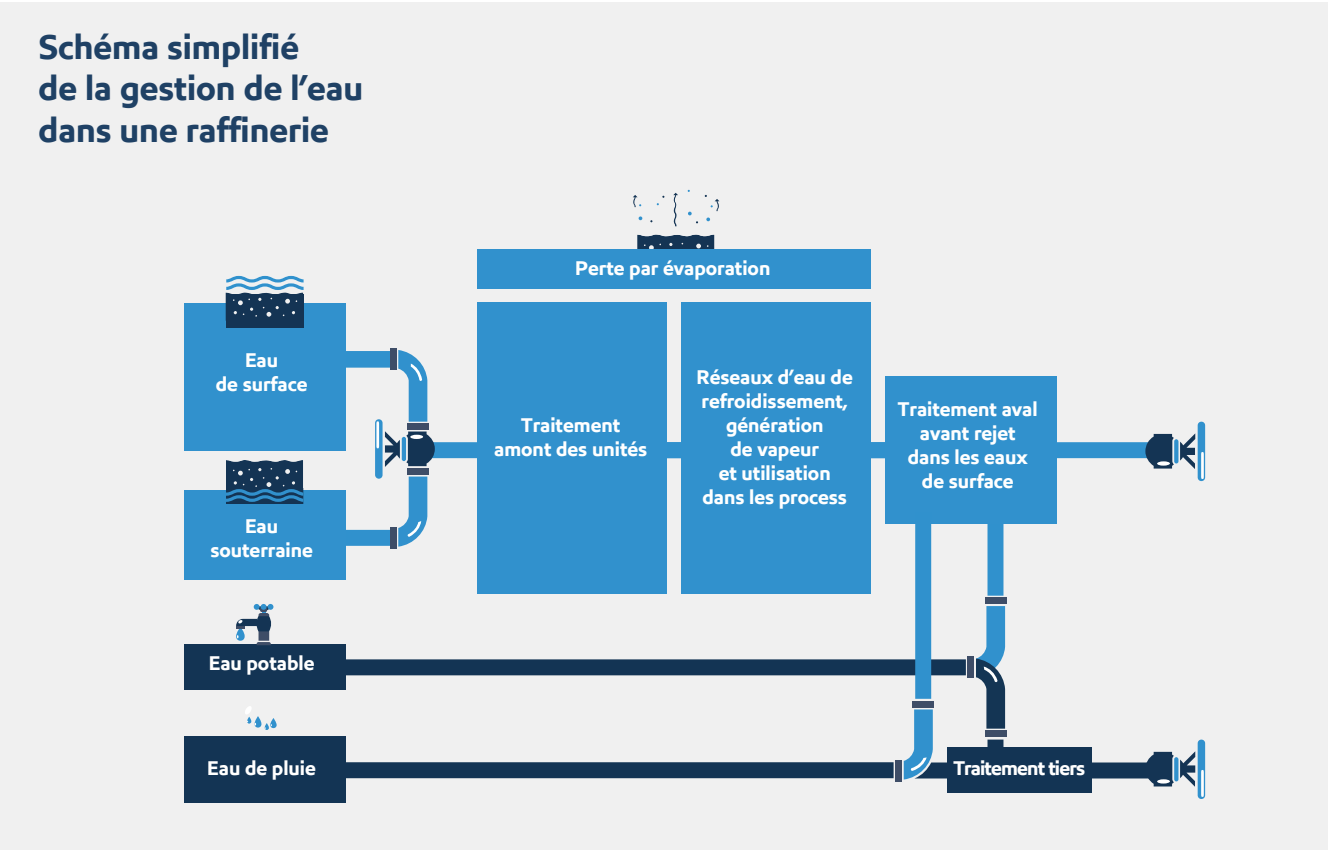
Schéma simplifié de la gestion de l’eau dans une raffinerie

Perte par évaporation

Eau de surface

Eau souterraine

Traitement amont des unités

Réseaux d’eau de refroidissement, génération de vapeur et utilisation dans les process

Traitement aval avant rejet dans les eaux de surface

Eau potable

Eau de pluie

Traitement tiers